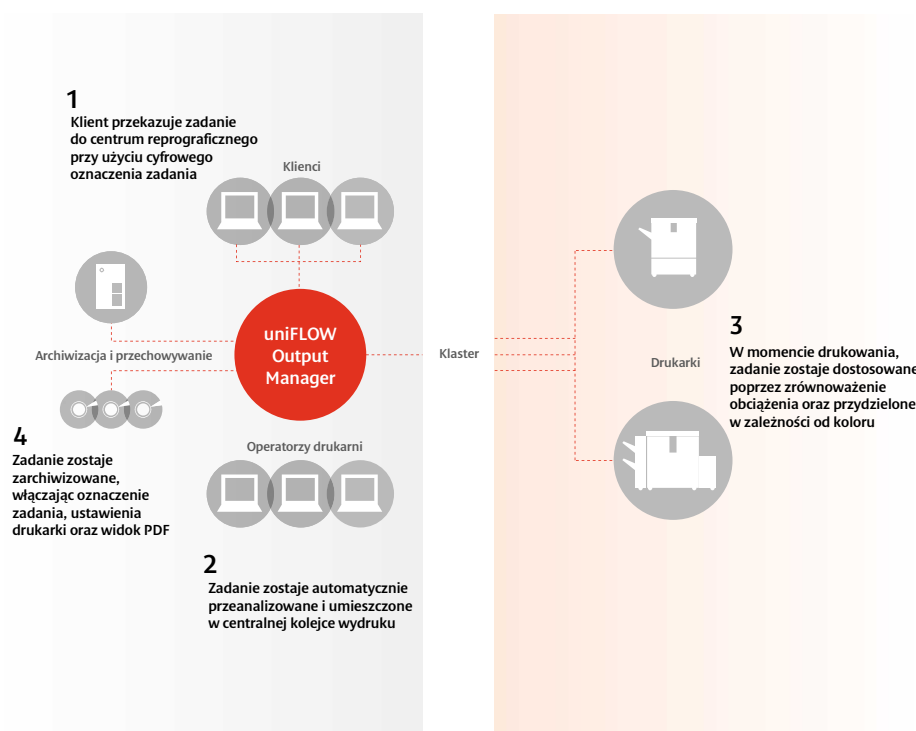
1
Klient przekazuje zadanie do centrum reprograficznego przy użyciu cyfrowego oznaczenia zadania

Klienci

Archiwizacja i przechowywanie

uniFLOW Output Manager

Klaster

Drukarki

3
W momencie drukowania, zadanie zostaje dostosowane poprzez zrównoważenie obciążenia oraz przydzielone w zależności od koloru

4
Zadanie zostaje zarchiwizowane, włączając oznaczenie zadania, ustawienia drukarki oraz widok PDF

Operatorzy drukarni

2
Zadanie zostaje automatycznie przeanalizowane i umieszczone w centralnej kolejce wydruku